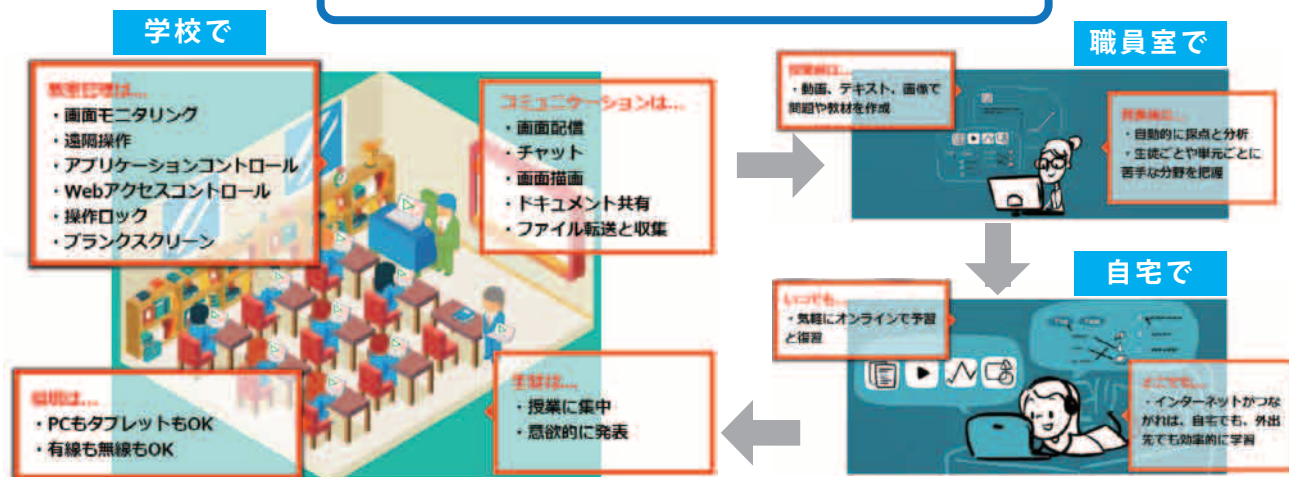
学校で

教室管理は...
・画面モニタリング
・遠隔操作
・アプリケーションコントロール
・Webアクセスコントロール
・操作ロック
・ブランクスクリーン

コミュニケーションは...
・画面配信
・チャット
・画面描画
・ドキュメント共有
・ファイル転送と収集

環境は...
・PCもタブレットもOK
・有線も無線もOK

生徒は...
・授業に集中
・意欲的に発表

職員室で

授業前に...
・動画、テキスト、画像で問題や教材を作成

授業後に...
・自動的に採点と分析
・生徒ごとや単元ごとに苦手な分野を把握

自宅で

いつでも...
・気軽にオンラインで予習と復習

どこでも...
・インターネットがつながれば、自宅でも、外出先でも効率的に学習